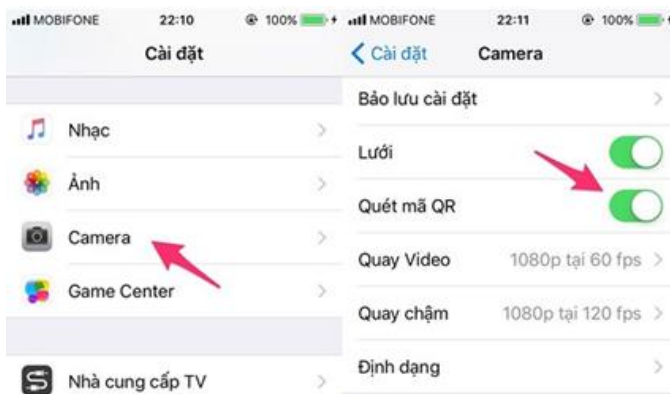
MOBIFONE 22:10 100%
Cài đặt
Nhạc
Ảnh
Camera
Game Center
Nhà cung cấp TV

MOBIFONE 22:11 100%
< Cài đặt Camera
Bảo lưu cài đặt
Lưới
Quét mã QR
Quay Video 1080p tại 60 fps
Quay chậm 1080p tại 120 fps
Định dạng